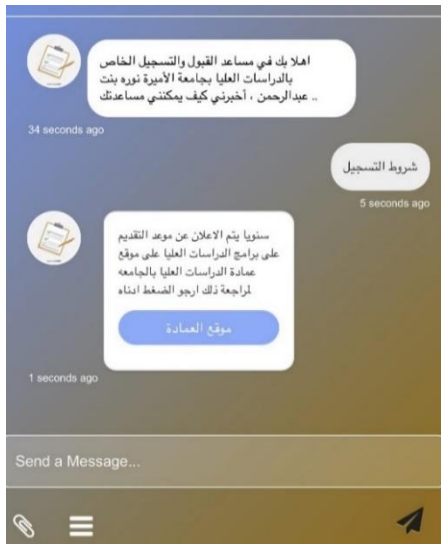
اهلا بك في مساعد القبول والتسجيل الخاص بالدراسات العليا بجامعة الأميرة نوره بنت عبدالرحمن ، أخبرني كيف يمكنني مساعدتك ..

34 seconds ago

شروط التسجيل

5 seconds ago

سنويا يتم الاعلان عن موعد التقديم على برامج الدراسات العليا على موقع عمادة الدراسات العليا بالجامعة لمراجعة ذلك ارجو الضغط ادناه

موقع العمادة

1 seconds ago

Send a Message...